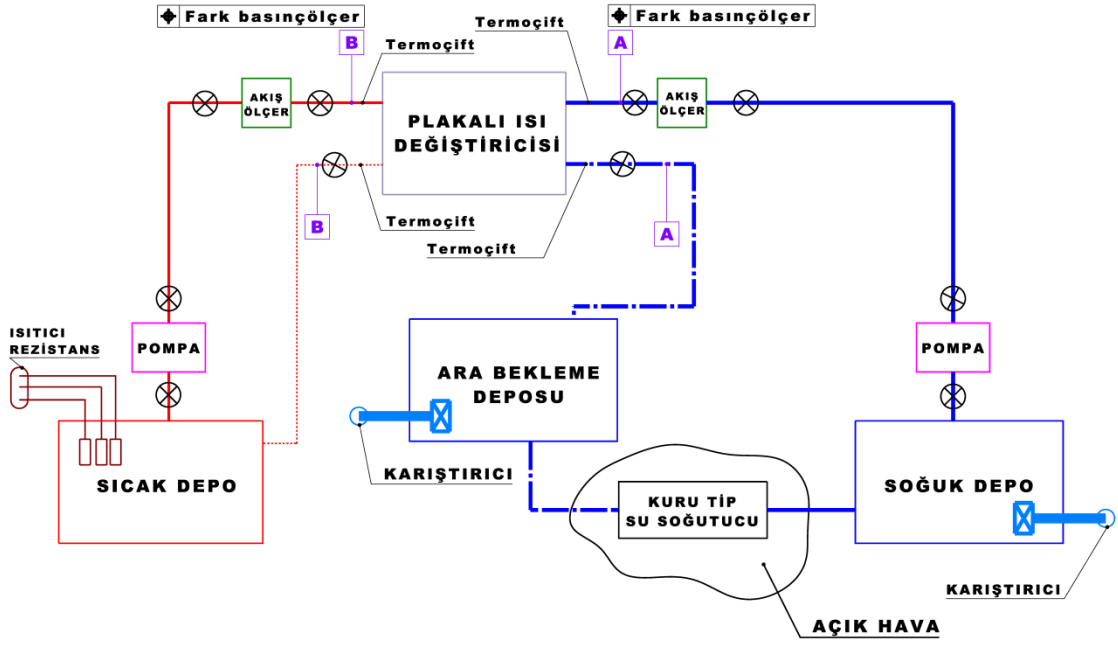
Fark basınçölçer
B
Termoçift
Termoçift
Fark basınçölçer
A
AKIŞ ÖLÇER
PLAKALI ISI DEĞİŞTİRİCİSİ
AKIŞ ÖLÇER
B
Termoçift
Termoçift
A
ISITICI REZİSTANS
POMPA
ARA BEKLEME DEPOSU
POMPA
SICAK DEPO
KARIŞTIRICI
KURU TİP SU SOĞUTUCU
SOĞUK DEPO
KARIŞTIRICI
AÇIK HAVA